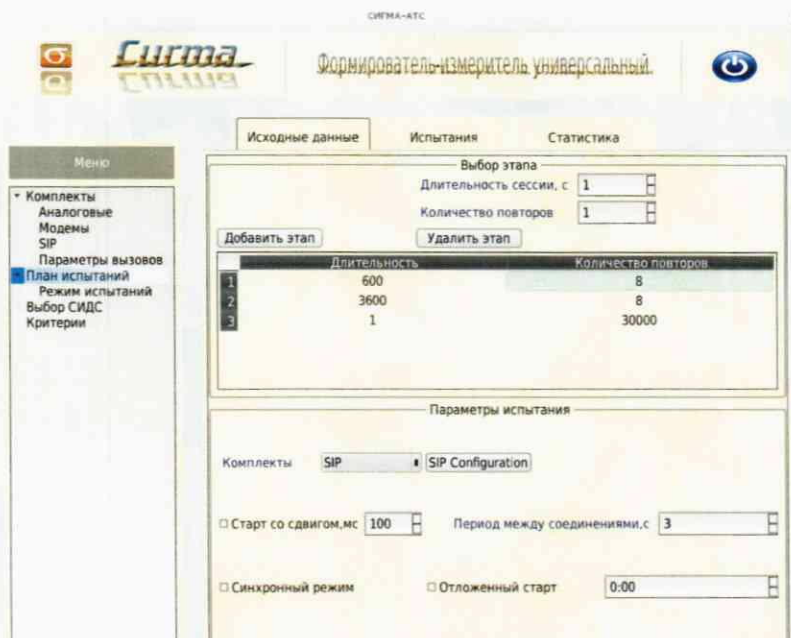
СИГМА-АТС

Сигма

Формирователь-измеритель универсальный

Исходные данные
Испытания
Статистика

Меню

Комплекты
Аналоговые
Модемы
SIP
Параметры вызовов
План испытаний
Режим испытаний
Выбор СИДС
Критерии

Выбор этапа
Длительность сессии, с 1
Количество повторов 1
Добавить этап
Удалить этап

| | Длительность | Количество повторов |
|---|---|---|
| 1 | 600 | 8 |
| 2 | 3600 | 8 |
| 3 | 1 | 30000 |

Параметры испытания

Комплекты SIP SIP Configuration

Старт со сдвигом,мс 100
Период между соединениями,с 3

Синхронный режим
Отложенный старт 0:00